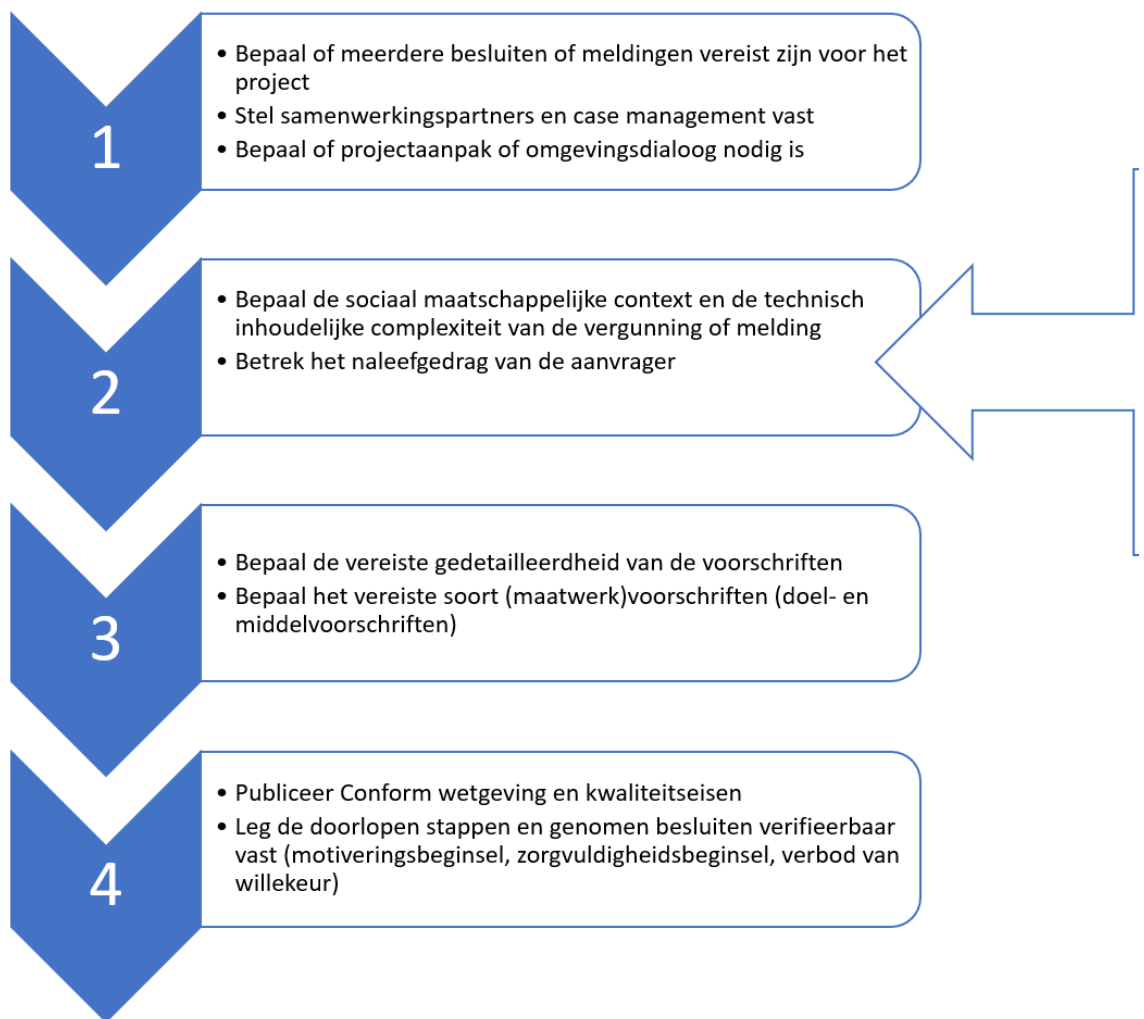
1

- Bepaal of meerdere besluiten of meldingen vereist zijn voor het project
- Stel samenwerkingspartners en case management vast
- Bepaal of projectaanpak of omgevingsdialoog nodig is

2

- Bepaal de sociaal maatschappelijke context en de technisch inhoudelijke complexiteit van de vergunning of melding
- Betrek het naleefgedrag van de aanvrager

3

- Bepaal de vereiste gedetailleerdheid van de voorschriften
- Bepaal het vereiste soort (maatwerk)voorschriften (doel- en middelvoorschriften)

4

- Publiceer Conform wetgeving en kwaliteitseisen
- Leg de doorlopen stappen en genomen besluiten verifieerbaar vast (motiveringsbeginsel, zorgvuldigheidsbeginsel, verbod van willekeur)